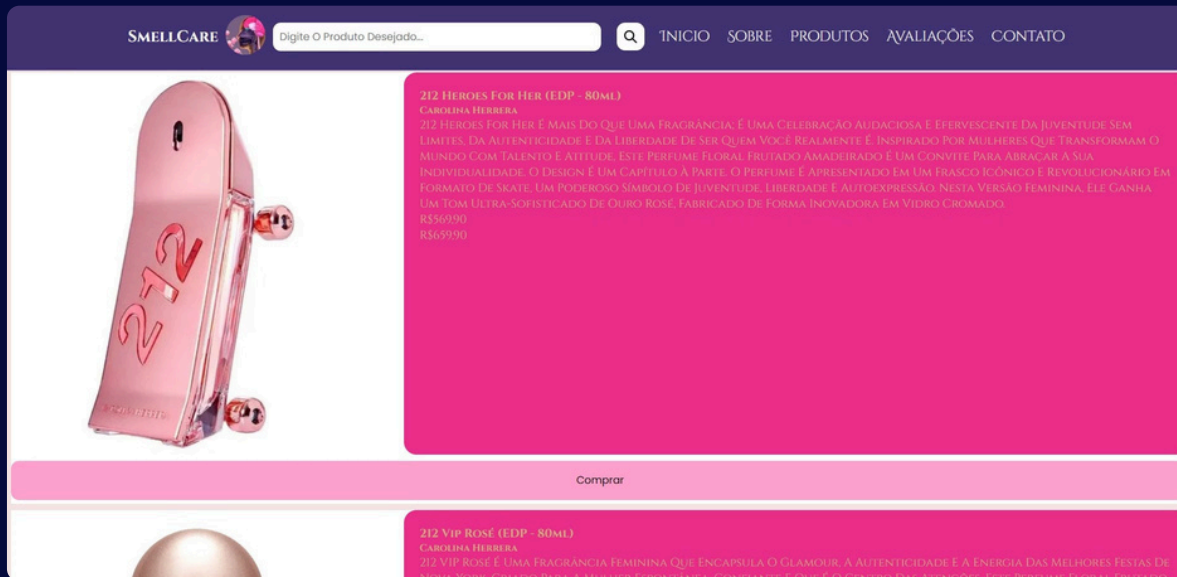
SmellCare
Digite O Produto Desejado...
INICIO SOBRE PRODUTOS AVALIAÇÕES CONTATO

212

212 Heroes For Her (EDP - 80ml)
Carolina Herrera
212 Heroes For Her É Mais Do Que Uma Fragrância; É Uma Celebração Audaciosa E Efervescente Da Juventude Sem Limites, Da Autenticidade E Da Liberdade De Ser Quem Você Realmente É. Inspirado Por Mulheres Que Transformam O Mundo Com Talento E Atitude, Este Perfume Floral Frutado Amadeirado É Um Convite Para Abraçar A Sua Individualidade. O Design É Um Capítulo À Parte. O Perfume É Apresentado Em Um Frasco Icônico E Revolucionário Em Formato De Skate, Um Poderoso Símbolo De Juventude, Liberdade E Autoexpressão. Nesta Versão Feminina, Ele Ganha Um Tom Ultra-Sofisticado De Ouro Rosé, Fabricado De Forma Inovadora Em Vidro Cromado.
R$569,90
R$659,90

Comprar

212 Vip Rosé (EDP - 80ml)
Carolina Herrera
212 VIP Rosé É Uma Fragrância Feminina Que Encapsula O Glamour, A Autenticidade E A Energia Das Melhores Festas De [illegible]